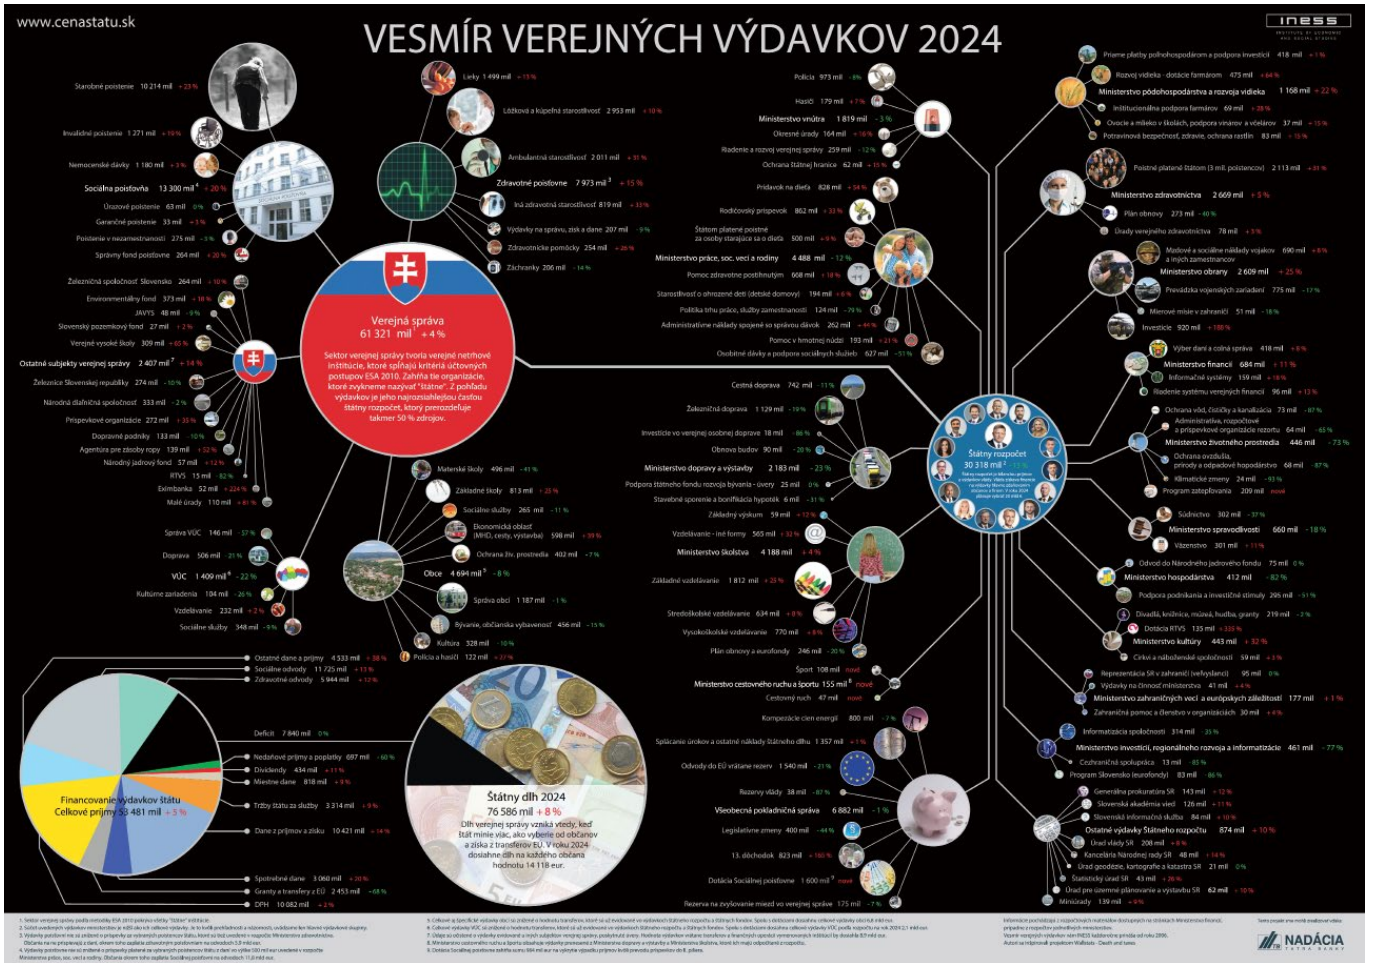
www.cenastatu.sk

VESMÍR VEREJNÝCH VÝDAVKOV 2024

INESS

Starobné poistenie 10 214 mil +23 %
Invalidné poistenie 1 271 mil +15 %
Nemocenské dávky 1 180 mil +3 %
Sociálna poisťovňa 13 300 mil +20 %
Úrazové poistenie 63 mil 0 %
Garančné poistenie 33 mil +1 %
Poistenie v nezamestnanosti 275 mil -3 %
Správny fond poisťovne 264 mil +20 %

Lieky 1 499 mil +15 %
Lôžková a kúpeľná starostlivosť 2 953 mil +10 %
Ambulantná starostlivosť 2 011 mil +31 %
Zdravotné poistenie 7 973 mil +15 %
Iná zdravotná starostlivosť 819 mil +33 %
Výdavky na správu, zisk a dane 207 mil -9 %
Zdravotnícke pomôcky 254 mil +26 %
Záchranky 206 mil +14 %

Železničná spoločnosť Slovensko 264 mil +10 %
Environmentálny fond 373 mil +18 %
JAVYS 48 mil -9 %
Slovenský pozemkový fond 27 mil +2 %
Verejné vysoké školy 309 mil +83 %
Ostatné subjekty verejnej správy 2 407 mil +14 %
Železnice Slovenskej republiky 274 mil -10 %
Národná diaľničná spoločnosť 333 mil -2 %
Príspevkové organizácie 272 mil +35 %
Dopravné podniky 133 mil -10 %
Agentúra pre záložný ropy 139 mil +52 %
Národný jadrový fond 57 mil +12 %
RTVS 15 mil -82 %
Eximbanka 52 mil +224 %
Malé úrady 110 mil +61 %

Verejná správa
61 321 mil +4 %
Sektor verejnej správy tvoria verejné netrhové inštitúcie, ktoré spĺňajú kritériá účtovných postupov ESA 2010. Zahŕňa tie organizácie, ktoré zvykneme nazývať "štátne". Z pohľadu výdavkov je jeho najrozsiahlejšou časťou štátny rozpočet, ktorý prerozdeľuje takmer 50 % zdrojov.

Správa VÚC 146 mil -37 %
Doprava 506 mil -21 %
VÚC 1 409 mil -22 %
Kultúrne zariadenia 104 mil -26 %
Vzdelávanie 232 mil +2 %
Sociálne služby 348 mil -9 %

Materské školy 496 mil -41 %
Základné školy 813 mil +23 %
Sociálne služby 265 mil -11 %
Ekonomická oblasť (MHD, cesty, výstavba) 598 mil +39 %
Ochrana živ. prostredia 402 mil -7 %
Obce 4 694 mil -8 %
Správa obcí 1 187 mil -1 %
Bývanie, občianska vybavenosť 456 mil -15 %
Kultúra 328 mil -10 %
Polícia a hasiči 122 mil +27 %

Polícia 973 mil -8 %
Hasiči 179 mil +7 %
Ministerstvo vnútra 1 819 mil -3 %
Okresné úrady 164 mil +16 %
Riadenie a rozvoj verejnej správy 259 mil -12 %
Ochrana štátnej hranice 62 mil +15 %
Príspevok na deti 828 mil +54 %
Rodičovský príspevok 862 mil +32 %
Štátom platené poistné za osoby starajúce sa o deti 500 mil +9 %
Ministerstvo práce, soc. vecí a rodiny 4 488 mil -12 %
Pomoc zdravotne postihnutým 608 mil +18 %
Starostlivosť o ohrozené deti (detské domovy) 194 mil +8 %
Politika trhu práce, služby zamestnanosti 124 mil -79 %
Administratívne náklady spojené so správou dávok 262 mil +44 %
Pomoc v hmotnej núdzi 193 mil +21 %
Osobitné dávky a podpora sociálnych služieb 627 mil -51 %

Priame platby poľnohospodárom a podpora investícií 418 mil +1 %
Rozvoj vidieka - dotácie farmárom 475 mil +64 %
Ministerstvo pôdohospodárstva a rozvoja vidieka 1 168 mil +22 %
Inštitucionálna podpora farmárov 69 mil +28 %
Ovocie a mlieko v školách, podpora vinárov a včelárov 37 mil +15 %
Potravinová bezpečnosť, zdravie, ochrana rastlín 83 mil +15 %
Poistné platené štátom (3 mil. poistencov) 2 113 mil +31 %
Ministerstvo zdravotníctva 2 669 mil +3 %
Plán obnovy 273 mil -40 %
Úrady verejného zdravotníctva 78 mil +3 %
Mzdové a sociálne náklady vojakov a iných zamestnancov 690 mil +8 %
Ministerstvo obrany 2 609 mil +25 %
Prevádzka vojenských zariadení 775 mil -17 %
Mierové misie v zahraničí 51 mil -18 %
Investície 920 mil +188 %
Výber daní a colná správa 418 mil +8 %
Ministerstvo financií 684 mil +11 %
Informačné systémy 159 mil +18 %
Riadenie systému verejných financií 96 mil +13 %
Ochrana vôd, čističky a kanalizácia 73 mil -87 %
Administratíva, rozpočtové a príspevkové organizácie rezortu 64 mil -65 %
Ministerstvo životného prostredia 446 mil -73 %
Ochrana ovzdušia, prírody a odpadové hospodárstvo 68 mil -87 %
Klimatické zmeny 24 mil -93 %
Program zatepľovania 209 mil nové
Súdnictvo 302 mil -37 %
Ministerstvo spravodlivosti 660 mil -18 %
Väzenstvo 301 mil +11 %
Odvod do Národného jadrového fondu 75 mil 0 %
Ministerstvo hospodárstva 412 mil -82 %
Podpora podnikania a investičné stimuly 295 mil -51 %
Divadlá, knižnice, múzeá, hudba, granty 219 mil -3 %
Dotácia RTVS 135 mil +333 %
Ministerstvo kultúry 443 mil +32 %
Cirkvi a náboženské spoločnosti 59 mil +3 %
Reprezentácia SR v zahraničí (veľvyslanci) 95 mil 0 %
Výdavky na činnosť ministerstva 41 mil +4 %
Ministerstvo zahraničných vecí a európskych záležitostí 177 mil +1 %
Zahraničná pomoc a členstvo v organizáciách 30 mil +4 %
Informatizácia spoločnosti 314 mil -35 %
Ministerstvo investícií, regionálneho rozvoja a informatizácie 461 mil -77 %
Cezhraničná spolupráca 13 mil -83 %
Program Slovensko (eurofondy) 83 mil -86 %
Generálna prokuratúra SR 143 mil +12 %
Slovenská akadémia vied 126 mil +11 %
Slovenská informačná služba 84 mil +10 %
Ostatné výdavky Štátneho rozpočtu 874 mil +10 %
Úrad vlády SR 208 mil +8 %
Kancelária Národnej rady SR 48 mil +14 %
Úrad geodézie, kartografie a katastra SR 21 mil 0 %
Štatistický úrad SR 43 mil +26 %
Úrad pre územné plánovanie a výstavbu SR 62 mil +10 %
Miniúrady 139 mil +6 %

Štátny rozpočet
30 318 mil +13 %

Cestná doprava 742 mil -11 %
Železničná doprava 1 129 mil -19 %
Investície vo verejnej osobnej doprave 18 mil -86 %
Obnova budov 90 mil -20 %
Ministerstvo dopravy a výstavby 2 183 mil -23 %
Podpora štátneho fondu rozvoja bývania - úvery 25 mil 0 %
Stavebné sporenie a bonifikácia hypoték 6 mil -31 %
Základný výskum 59 mil +12 %
Vzdelávanie - iné formy 565 mil +32 %
Ministerstvo školstva 4 188 mil +4 %
Základné vzdelávanie 1 812 mil +23 %
Stredoškolské vzdelávanie 634 mil +8 %
Vysokoškolské vzdelávanie 770 mil +8 %
Plán obnovy a eurofondy 246 mil -20 %
Šport 108 mil nové
Ministerstvo cestovného ruchu a športu 155 mil nové
Cestovný ruch 47 mil nové
Kompenzácie cien energií 800 mil -7 %
Splácanie úrokov a ostatné náklady štátneho dlhu 1 357 mil +1 %
Odvody do EÚ vrátane rezerv 1 540 mil -21 %
Rezervy vlády 38 mil -87 %
Všeobecná pokladničná správa 6 882 mil -1 %
Legislatívne zmeny 400 mil -44 %
13. dôchodok 823 mil +180 %
Dotácia Sociálnej poisťovne 1 600 mil nové
Rezerva na zvyšovanie miezd vo verejnej správe 175 mil -7 %

Ostatné dane a príjmy 4 533 mil +38 %
Sociálne odvody 11 725 mil +13 %
Zdravotné odvody 5 944 mil +12 %
Deficit 7 840 mil 0 %
Nedaňové príjmy a poplatky 697 mil -60 %
Dividendy 434 mil +11 %
Miestne dane 818 mil +8 %
Tržby štátu za služby 3 314 mil +9 %
Dane z príjmov a zisku 10 421 mil +14 %
Spotrebné dane 3 068 mil +10 %
Granty a transfery z EÚ 2 453 mil -68 %
DPH 10 082 mil +2 %

Financovanie výdavkov štátu
Celkové príjmy 53 481 mil +5 %

Štátny dlh 2024
76 586 mil +8 %
Dlh verejnej správy vzniká vtedy, keď štát minie viac, ako vyberie od občanov a získa z transferov EÚ. V roku 2024 dosiahne dlh na každého občana hodnotu 14 118 eur.

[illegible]

NADÁCIA